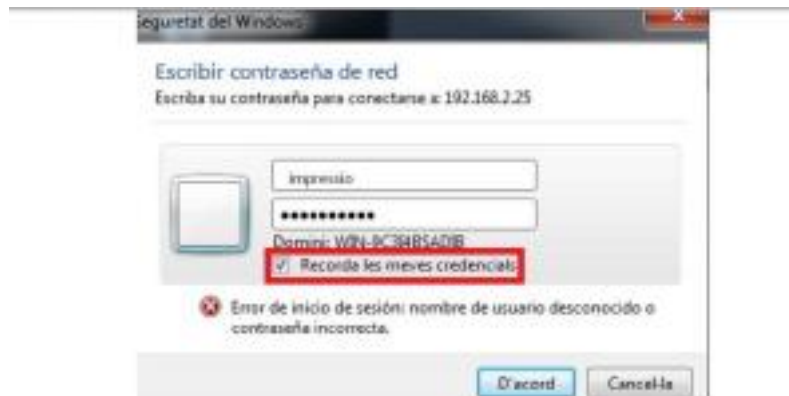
Seguretat del Windows

Escribir contraseña de red

Escriba su contraseña para conectarse a: 192.168.2.25

impressio

•••••••••••

Domini: WIN-PC3I8RSADIB

Recorda les meves credencials

Error de inicio de sesión: nombre de usuario desconocido o contraseña incorrecta.

D'acord

Cancel·la